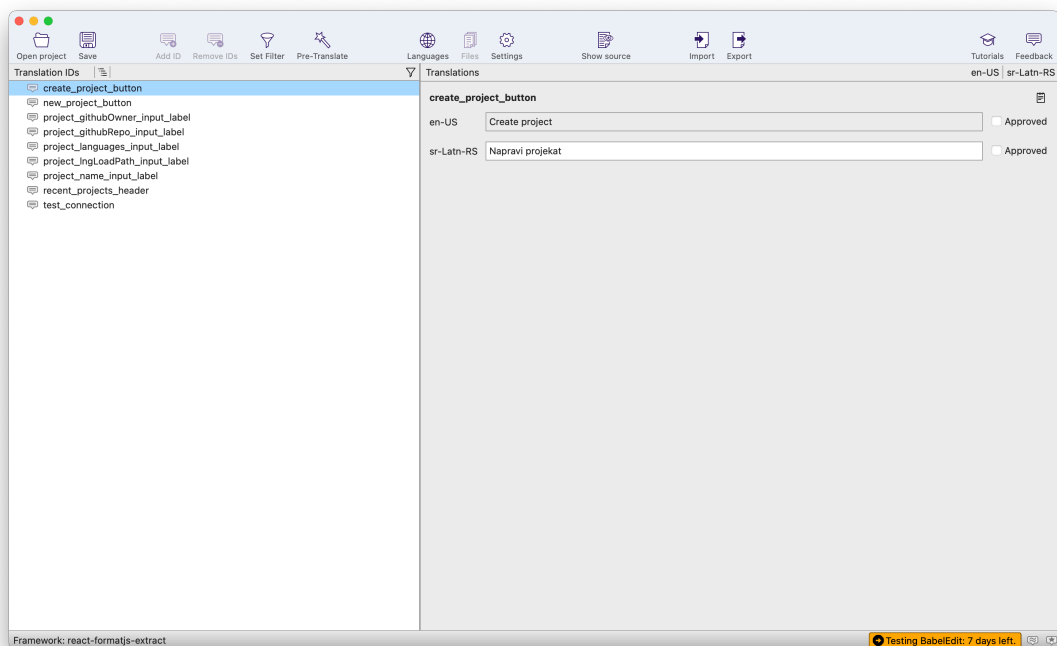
Open project Save Add ID Remove IDs Set Filter Pre-Translate Languages Files Settings Show source Import Export Tutorials Feedback

Translation IDs

create_project_button
new_project_button
project_githubOwner_input_label
project_githubRepo_input_label
project_languages_input_label
project_lngLoadPath_input_label
project_name_input_label
recent_projects_header
test_connection

Translations en-US sr-Latn-RS

create_project_button

en-US Create project Approved

sr-Latn-RS Napravi projekat Approved

Framework: react-formatjs-extract

Testing BabelEdit: 7 days left.